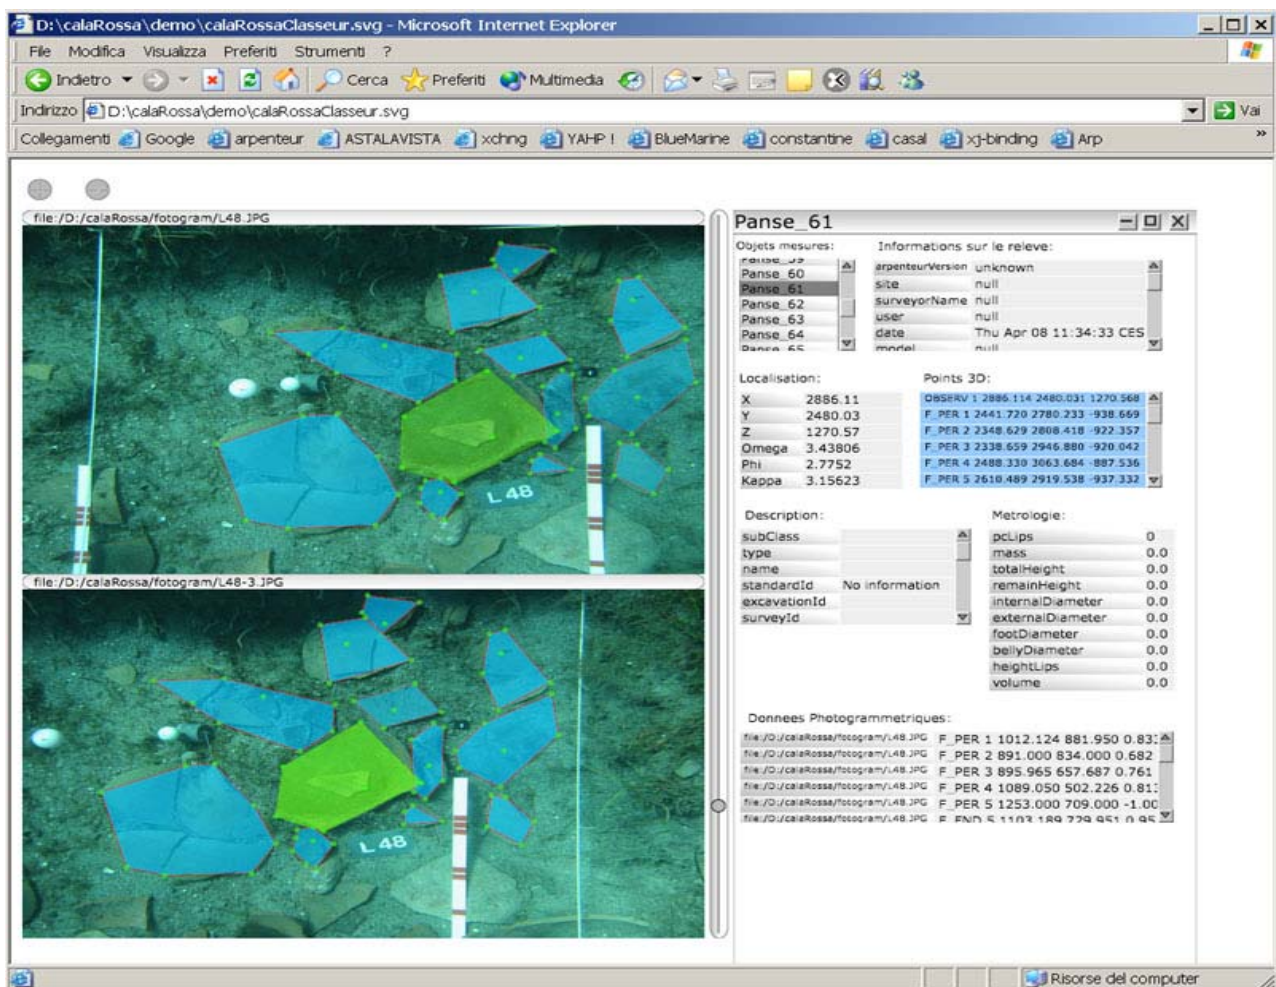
D:\calaRossa\demo\calaRossaClasseur.svg - Microsoft Internet Explorer

File Modifica Visualizza Preferiti Strumenti ?

Indietro Cerca Preferiti Multimedia

Indirizzo D:\calaRossa\demo\calaRossaClasseur.svg Vai

Collegamenti Google arpenteur ASTALAVISTA xchng YAHP ! BlueMarine constantine casal xj-binding Arp

file:/D:/calaRossa/fotogram/L48.JPG

L 48

file:/D:/calaRossa/fotogram/L48-3.JPG

L 48

Panse_61

Objets mesures:

Panse_59
Panse_60
Panse_61
Panse_62
Panse_63
Panse_64
Panse_65

Informations sur le releve:

| | |
|---|---|
| arpenteurVersion | unknown |
| site | null |
| surveyorName | null |
| user | null |
| date | Thu Apr 08 11:34:33 CES |
| model | null |

Localisation:

| | |
|---|---|
| X | 2886.11 |
| Y | 2480.03 |
| Z | 1270.57 |
| Omega | 3.43806 |
| Phi | 2.7752 |
| Kappa | 3.15623 |

Points 3D:

OBSERV 1 2886.114 2480.031 1270.568
F_PER 1 2441.720 2780.233 -938.669
F_PER 2 2348.629 2808.418 -922.357
F_PER 3 2338.659 2946.880 -920.042
F_PER 4 2488.330 3063.684 -887.536
F_PER 5 2610.489 2919.538 -937.332

Description:

| | |
|---|---|
| subClass | |
| type | |
| name | |
| standardId | No information |
| excavationId | |
| surveyId | |

Metrologie:

| | |
|---|---|
| pcLips | 0 |
| mass | 0.0 |
| totalHeight | 0.0 |
| remainHeight | 0.0 |
| internalDiameter | 0.0 |
| externalDiameter | 0.0 |
| footDiameter | 0.0 |
| bellyDiameter | 0.0 |
| heightLips | 0.0 |
| volume | 0.0 |

Donnees Photogrammetriques:

file:/D:/calaRossa/fotogram/L48.JPG F_PER 1 1012.124 881.950 0.83
file:/D:/calaRossa/fotogram/L48.JPG F_PER 2 891.000 834.000 0.682
file:/D:/calaRossa/fotogram/L48.JPG F_PER 3 895.965 657.687 0.761
file:/D:/calaRossa/fotogram/L48.JPG F_PER 4 1089.050 502.226 0.81
file:/D:/calaRossa/fotogram/L48.JPG F_PER 5 1253.000 709.000 -1.00
file:/D:/calaRossa/fotogram/L48.JPG F_END 5 1103.189 729.951 0.95

Risorse del computer